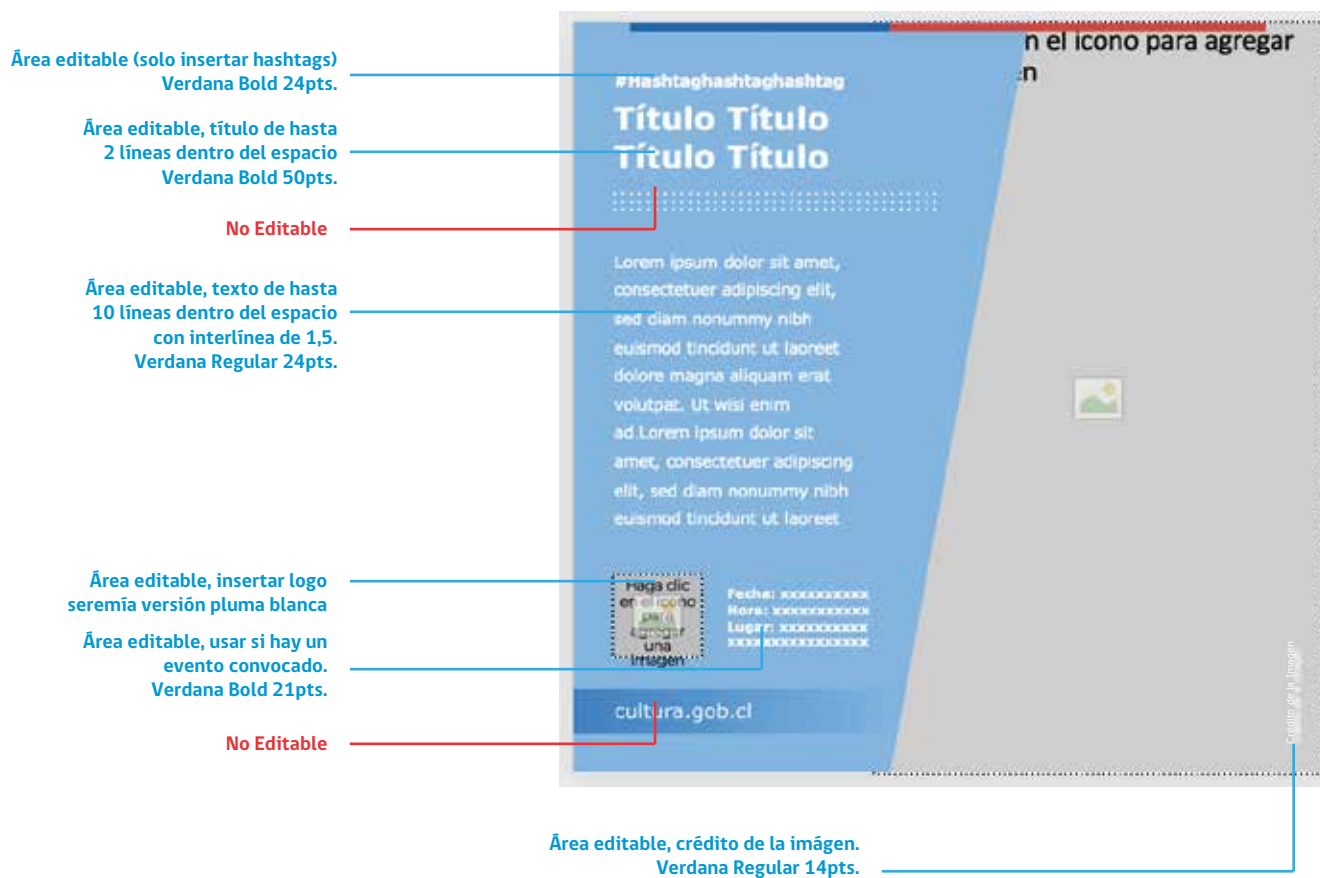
Área editable (solo insertar hashtags)
Verdana Bold 24pts.

Área editable, título de hasta 2 líneas dentro del espacio
Verdana Bold 50pts.

No Editable

Área editable, texto de hasta 10 líneas dentro del espacio con interlínea de 1,5.
Verdana Regular 24pts.

Área editable, insertar logo seremía versión pluma blanca

Área editable, usar si hay un evento convocado.
Verdana Bold 21pts.

No Editable

#Hashtaghashtaghashtag

Título Título
Título Título

Lorem ipsum dolor sit amet, consectetuer adipiscing elit, sed diam nonummy nibh euismod tincidunt ut laoreet dolore magna aliquam erat volutpat. Ut wisi enim ad Lorem ipsum dolor sit amet, consectetuer adipiscing elit, sed diam nonummy nibh euismod tincidunt ut laoreet

Haga clic en el icono para agregar una imagen

Fecha: xxxxxxxxxx
Hora: xxxxxxxxxxx
Lugar: xxxxxxxxxx
xxxxxxxxxxxxxxx

cultura.gob.cl

n el icono para agregar
n

Crédito de la Imagen

Área editable, crédito de la imágen.
Verdana Regular 14pts.